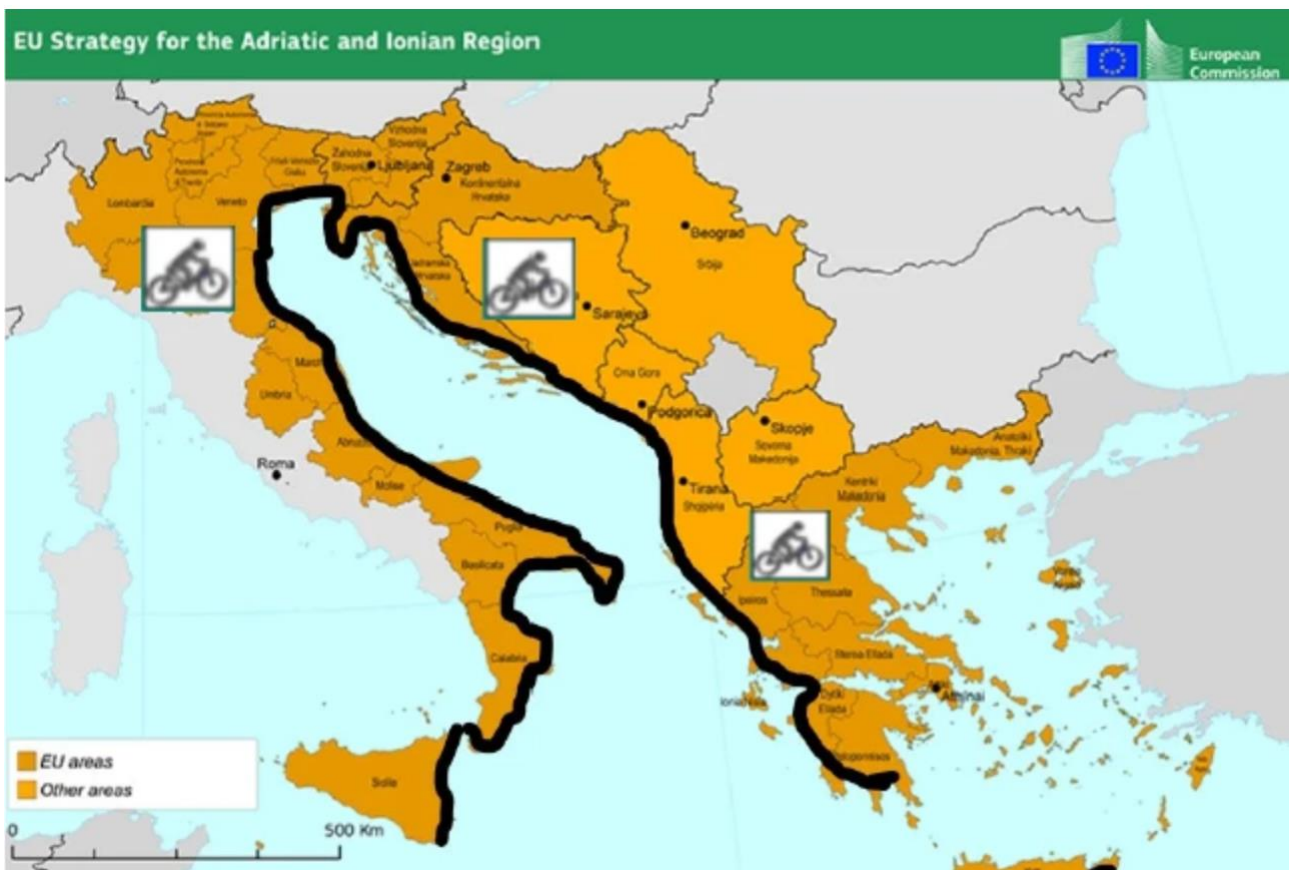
EU Strategy for the Adriatic and Ionian Region

European Commission

Lombardia

Veneto

Friuli-Venezia Giulia

Zahodna Slovenija

Vzhodna Slovenija

Ljubljana

Zagreb

Kontinentalna Hrvatska

Jadranska Hrvatska

Beograd

Srbija

Sarajevo

Marche

Umbria

Abruzzo

Molise

Roma

Crna Gora

Podgorica

Skopje

Poranešna Jugoslovenska Makedonija

Tirana

Shqipëria

Anatoliki Makedonia, Thraki

Kentriki Makedonia

Puglia

Basilicata

Calabria

Ipeiros

Thessalia

Sterea Ellada

Dytiki Ellada

Ionia Nisia

Athinai

Peloponnisos

Sicilia

EU areas

Other areas

0

500 Km